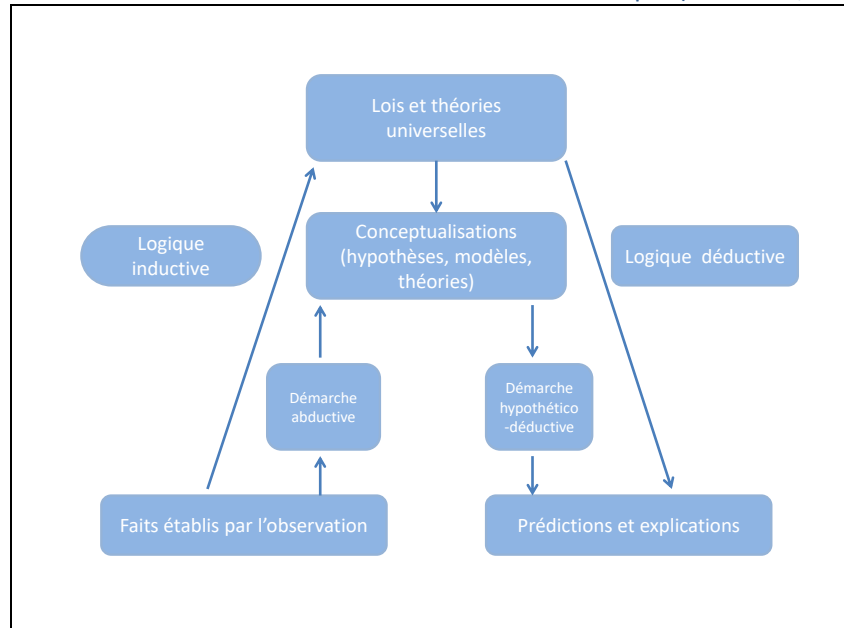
Lois et théories universelles

Conceptualisations (hypothèses, modèles, théories)

Logique inductive

Logique déductive

Démarche abductive

Démarche hypothético-déductive

Faits établis par l'observation

Prédictions et explications